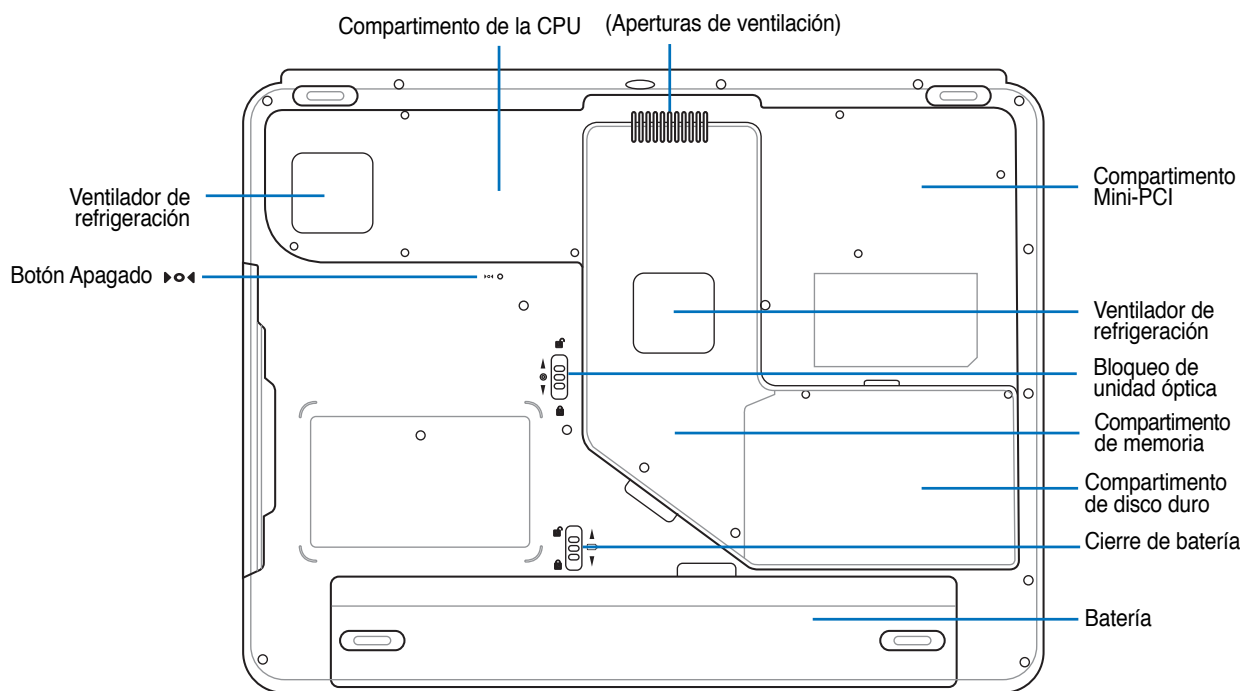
Compartimento de la CPU

(Aperturas de ventilación)

Ventilador de refrigeración

Botón Apagado

Compartimento Mini-PCI

Ventilador de refrigeración

Bloqueo de unidad óptica

Compartimento de memoria

Compartimento de disco duro

Cierre de batería

Batería